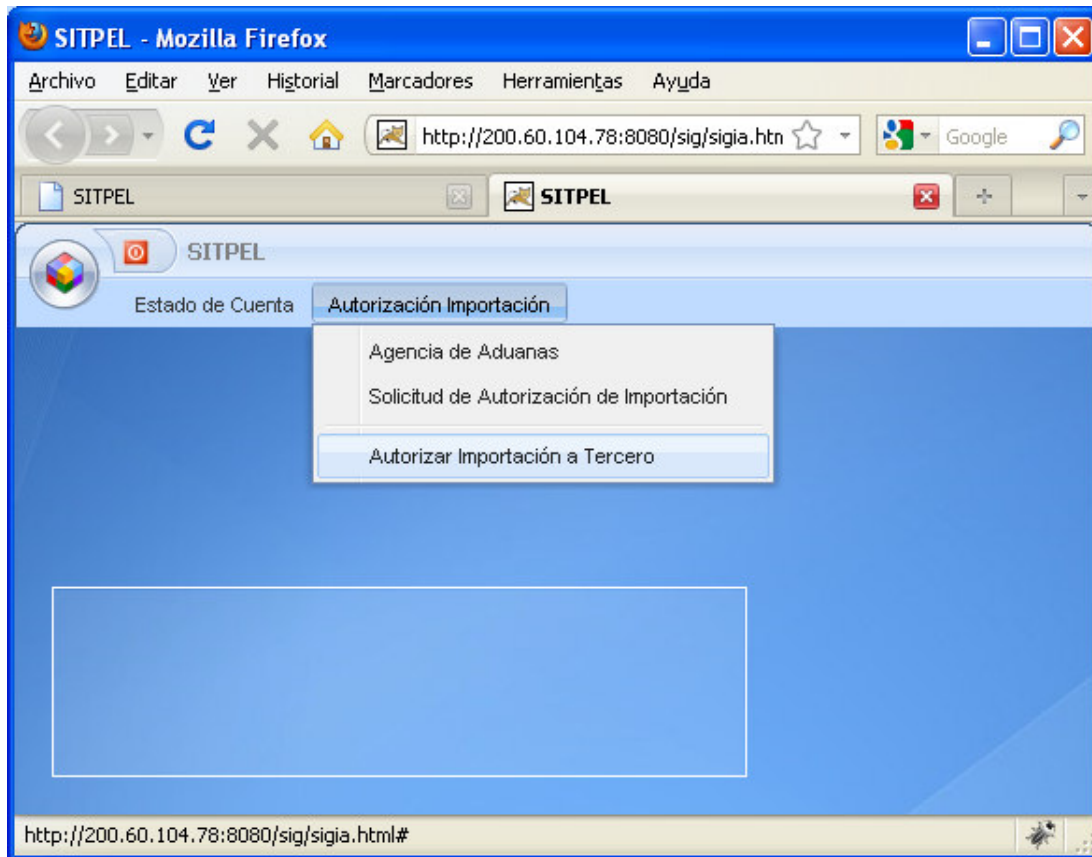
SITPEL - Mozilla Firefox

Archivo Editar Ver Historial Marcadores Herramientas Ayuda

http://200.60.104.78:8080/sig/sigia.htm

Google

SITPEL

SITPEL

SITPEL

Estado de Cuenta Autorización Importación

Agencia de Aduanas

Solicitud de Autorización de Importación

Autorizar Importación a Tercero

http://200.60.104.78:8080/sig/sigia.html#